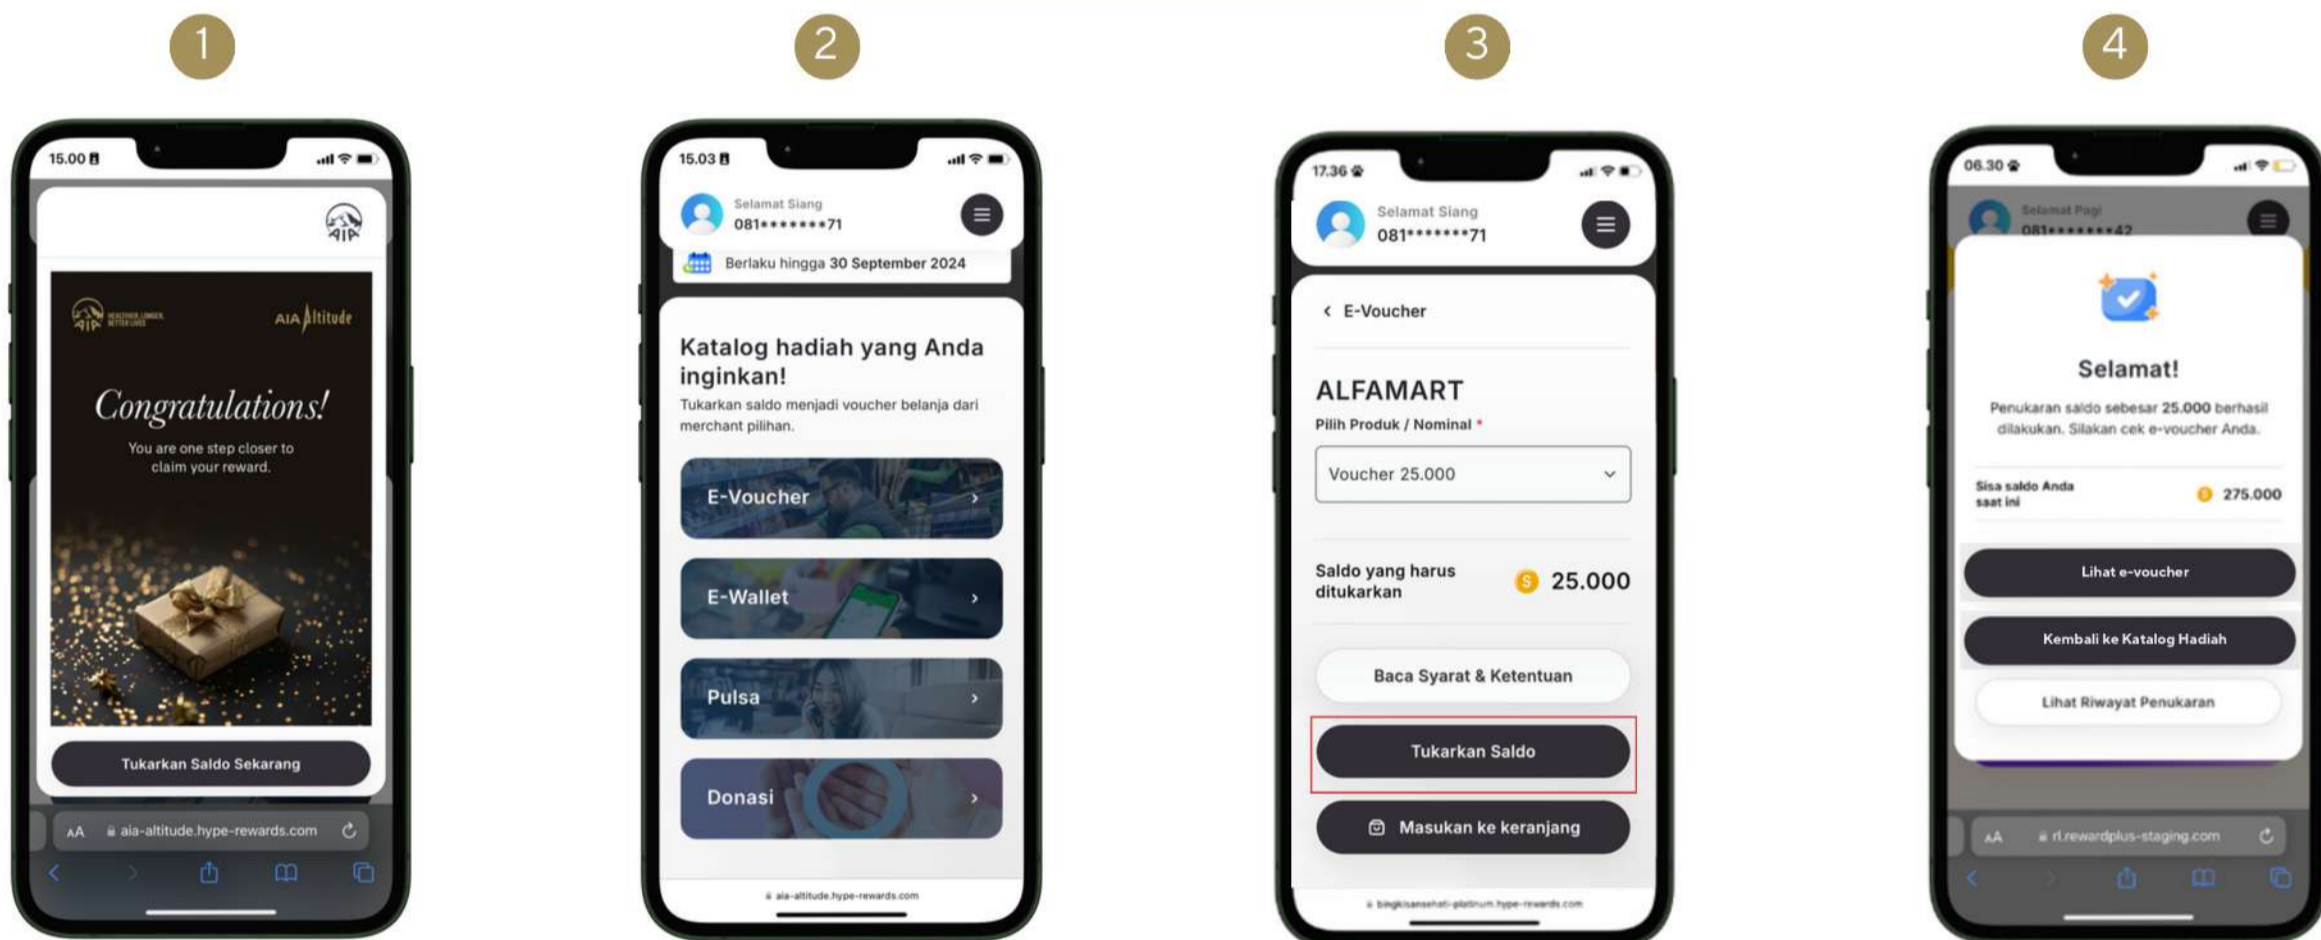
1

15.00

AIA

HEALTHIER, LONGER, BETTER LIVES

AIA Altitude

Congratulations!

You are one step closer to claim your reward.

Tukarkan Saldo Sekarang

AA aia-altitude.hype-rewards.com

2

15.03

Selamat Siang
081*******71

Berlaku hingga 30 September 2024

Katalog hadiah yang Anda inginkan!

Tukarkan saldo menjadi voucher belanja dari merchant pilihan.

E-Voucher

E-Wallet

Pulsa

Donasi

aia-altitude.hype-rewards.com

3

17.36

Selamat Siang
081*******71

E-Voucher

ALFAMART

Pilih Produk / Nominal *

Voucher 25.000

Saldo yang harus ditukarkan

25.000

Baca Syarat & Ketentuan

Tukarkan Saldo

Masukan ke keranjang

bingkisansehati-platinum.hype-rewards.com

4

06.30

Selamat Pagi
081*******42

Selamat!

Penukaran saldo sebesar 25.000 berhasil dilakukan. Silakan cek e-voucher Anda.

Sisa saldo Anda saat ini

275.000

Lihat e-voucher

Kembali ke Katalog Hadiah

Lihat Riwayat Penukaran

AA rl.rewardplus-staging.com